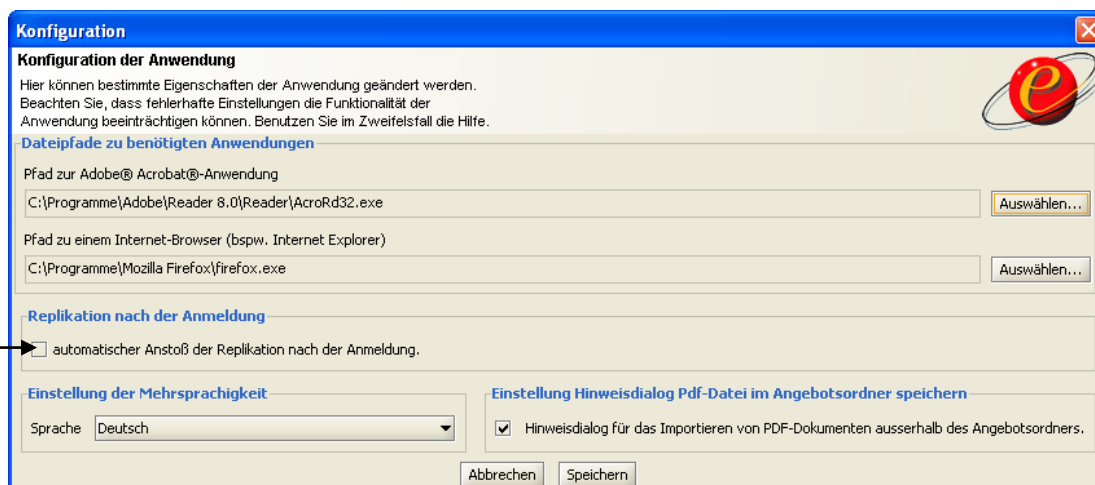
Konfiguration

Konfiguration der Anwendung

Hier können bestimmte Eigenschaften der Anwendung geändert werden. Beachten Sie, dass fehlerhafte Einstellungen die Funktionalität der Anwendung beeinträchtigen können. Benutzen Sie im Zweifelsfall die Hilfe.

Dateipfade zu benötigten Anwendungen

Pfad zur Adobe® Acrobat®-Anwendung

C:\Programme\Adobe\Reader 8.0\Reader\AcroRd32.exe

Auswählen...

Pfad zu einem Internet-Browser (bspw. Internet Explorer)

C:\Programme\Mozilla Firefox\firefox.exe

Auswählen...

Replikation nach der Anmeldung

automatischer Anstoß der Replikation nach der Anmeldung.

Einstellung der Mehrsprachigkeit

Sprache Deutsch

Einstellung Hinweisdialog Pdf-Datei im Angebotsordner speichern

Hinweisdialog für das Importieren von PDF-Dokumenten ausserhalb des Angebotsordners.

Abbrechen Speichern